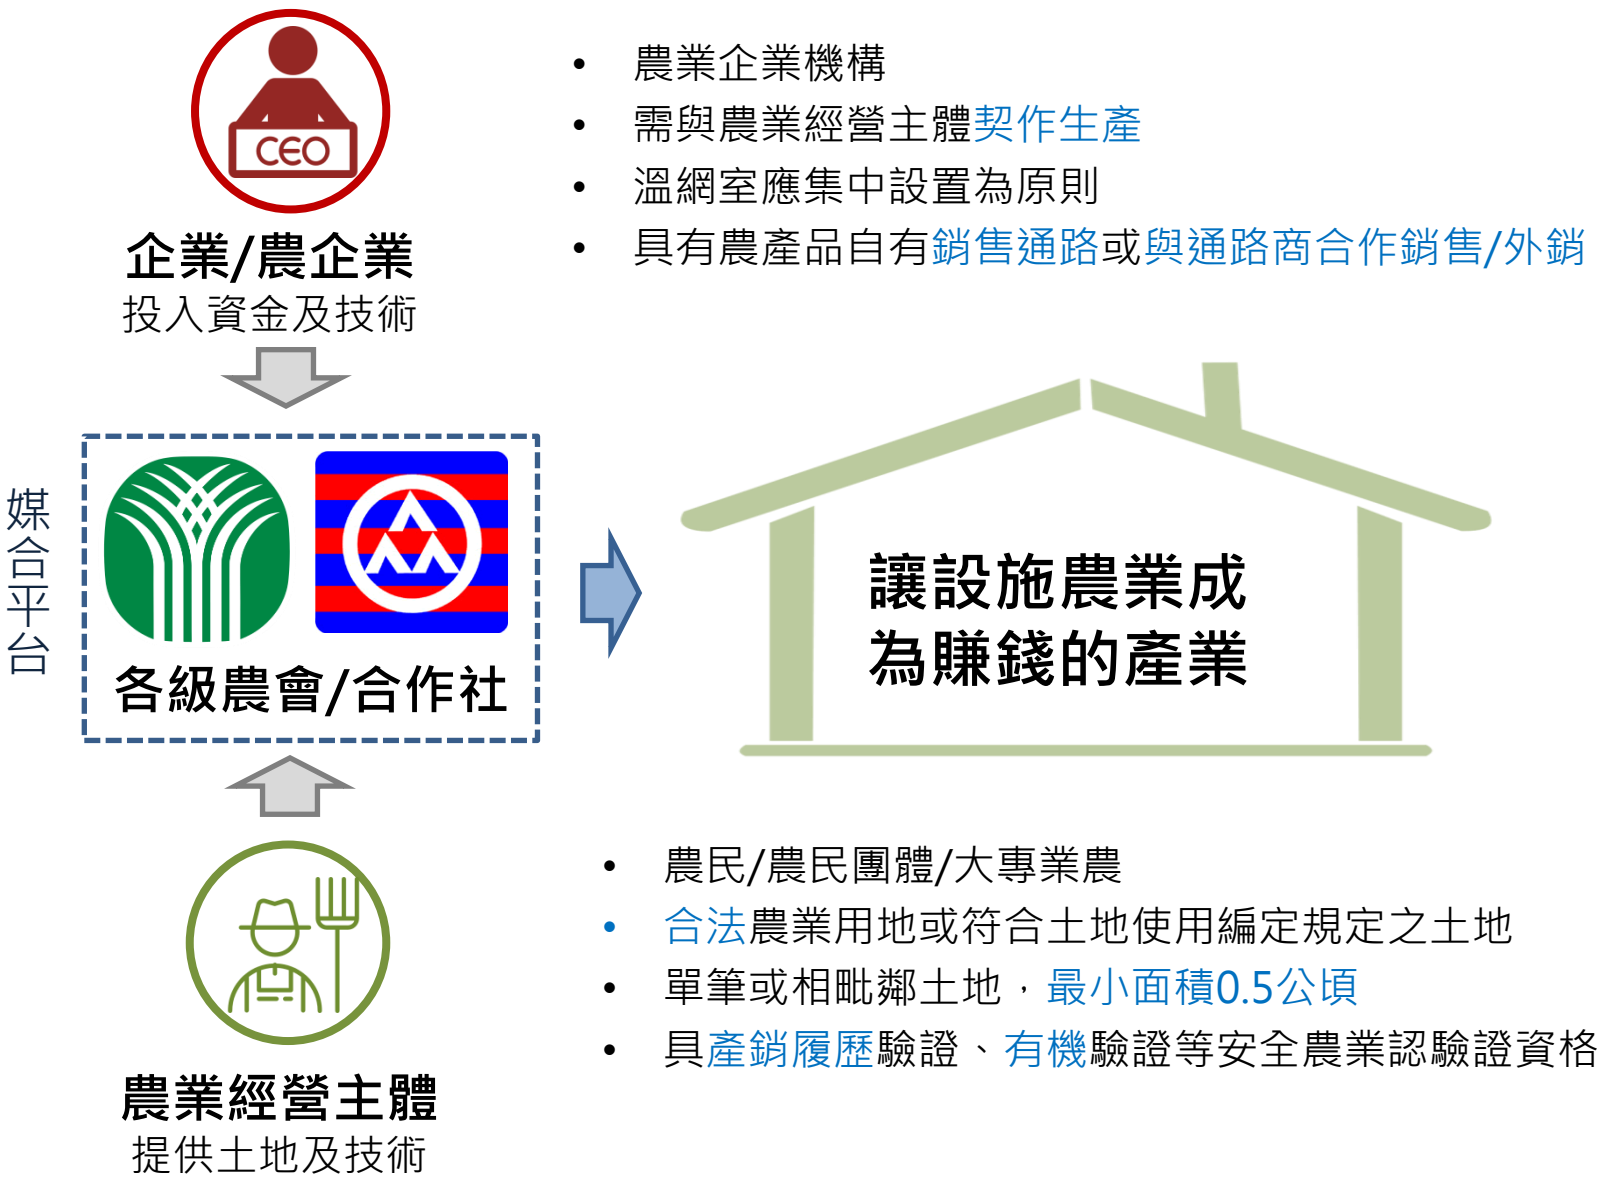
CEO

企業/農企業
投入資金及技術

• 農業企業機構
• 需與農業經營主體契作生產
• 溫網室應集中設置為原則
• 具有農產品自有銷售通路或與通路商合作銷售/外銷

媒合平台

各級農會/合作社

讓設施農業成為賺錢的產業

農業經營主體
提供土地及技術

• 農民/農民團體/大專業農
• 合法農業用地或符合土地使用編定規定之土地
• 單筆或相毗鄰土地，最小面積0.5公頃
• 具產銷履歷驗證、有機驗證等安全農業認驗證資格